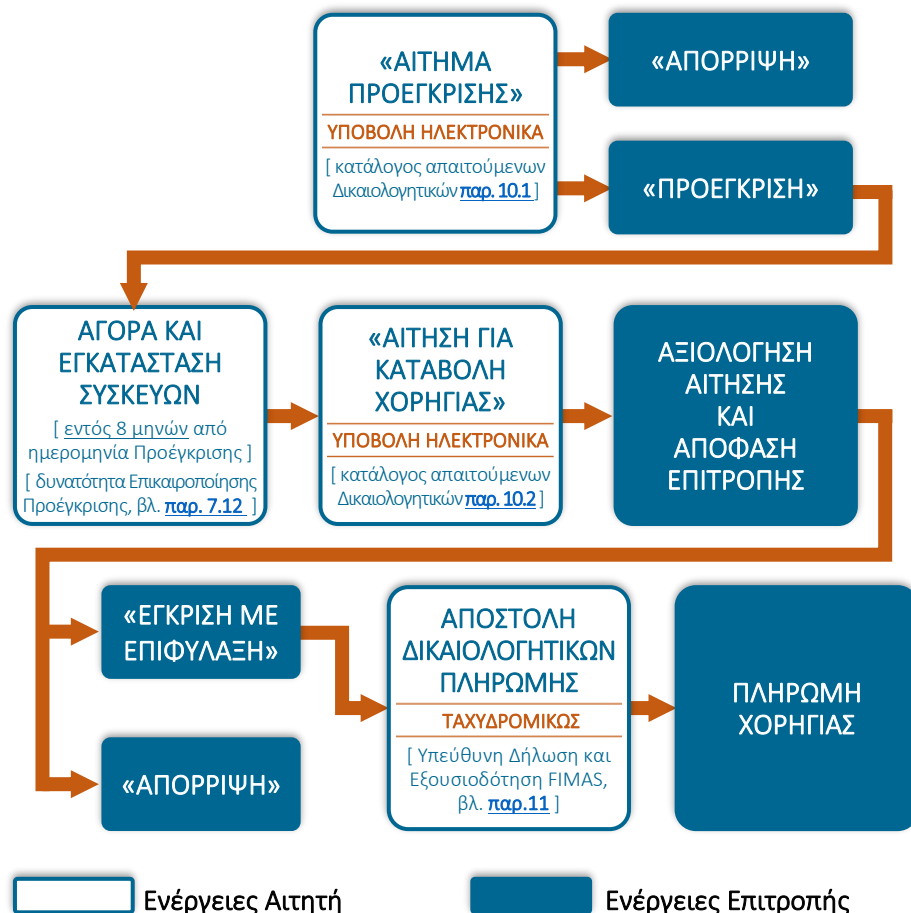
«ΑΙΤΗΜΑ ΠΡΟΕΓΚΡΙΣΗΣ»
ΥΠΟΒΟΛΗ ΗΛΕΚΤΡΟΝΙΚΑ
[ κατάλογος απαιτούμενων Δικαιολογητικών παρ. 10.1 ]

«ΑΠΟΡΡΙΨΗ»

«ΠΡΟΕΓΚΡΙΣΗ»

ΑΓΟΡΑ ΚΑΙ ΕΓΚΑΤΑΣΤΑΣΗ ΣΥΣΚΕΥΩΝ
[ εντός 8 μηνών από ημερομηνία Προέγκρισης ]
[ δυνατότητα Επικαιροποίησης Προέγκρισης, βλ. παρ. 7.12 ]

«ΑΙΤΗΣΗ ΓΙΑ ΚΑΤΑΒΟΛΗ ΧΟΡΗΓΙΑΣ»
ΥΠΟΒΟΛΗ ΗΛΕΚΤΡΟΝΙΚΑ
[ κατάλογος απαιτούμενων Δικαιολογητικών παρ. 10.2 ]

ΑΞΙΟΛΟΓΗΣΗ ΑΙΤΗΣΗΣ ΚΑΙ ΑΠΟΦΑΣΗ ΕΠΙΤΡΟΠΗΣ

«ΕΓΚΡΙΣΗ ΜΕ ΕΠΙΦΥΛΑΞΗ»

«ΑΠΟΡΡΙΨΗ»

ΑΠΟΣΤΟΛΗ ΔΙΚΑΙΟΛΟΓΗΤΙΚΩΝ ΠΛΗΡΩΜΗΣ
ΤΑΧΥΔΡΟΜΙΚΩΣ
[ Υπεύθυνη Δήλωση και Εξουσιοδότηση FIMAS, βλ. παρ.11 ]

ΠΛΗΡΩΜΗ ΧΟΡΗΓΙΑΣ

Ενέργειες Αιτητή

Ενέργειες Επιτροπής